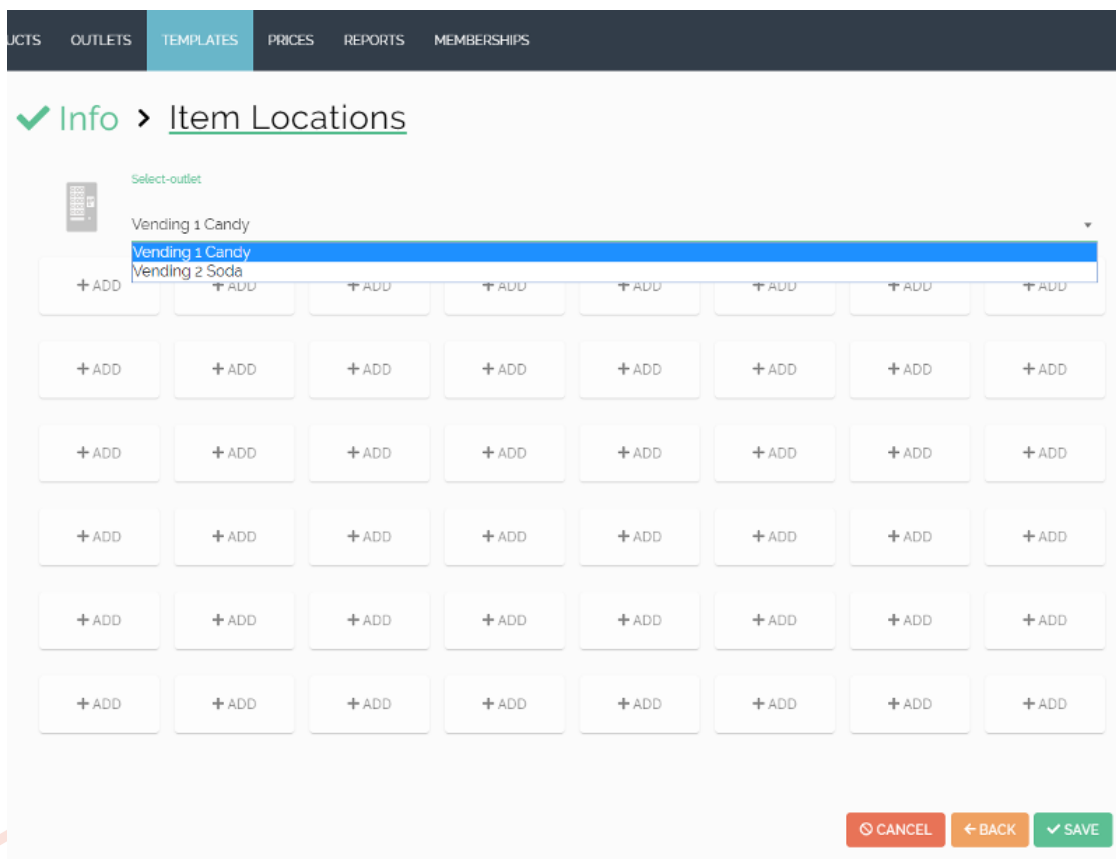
UCTS OUTLETS TEMPLATES PRICES REPORTS MEMBERSHIPS

✓ Info > Item Locations

Select-outlet

Vending 1 Candy

Vending 1 Candy
Vending 2 Soda

| + ADD | + ADD | + ADD | + ADD | + ADD | + ADD | + ADD | + ADD |
|---|---|---|---|---|---|---|---|
| + ADD | + ADD | + ADD | + ADD | + ADD | + ADD | + ADD | + ADD |
| + ADD | + ADD | + ADD | + ADD | + ADD | + ADD | + ADD | + ADD |
| + ADD | + ADD | + ADD | + ADD | + ADD | + ADD | + ADD | + ADD |
| + ADD | + ADD | + ADD | + ADD | + ADD | + ADD | + ADD | + ADD |
| + ADD | + ADD | + ADD | + ADD | + ADD | + ADD | + ADD | + ADD |

CANCEL ← BACK ✓ SAVE